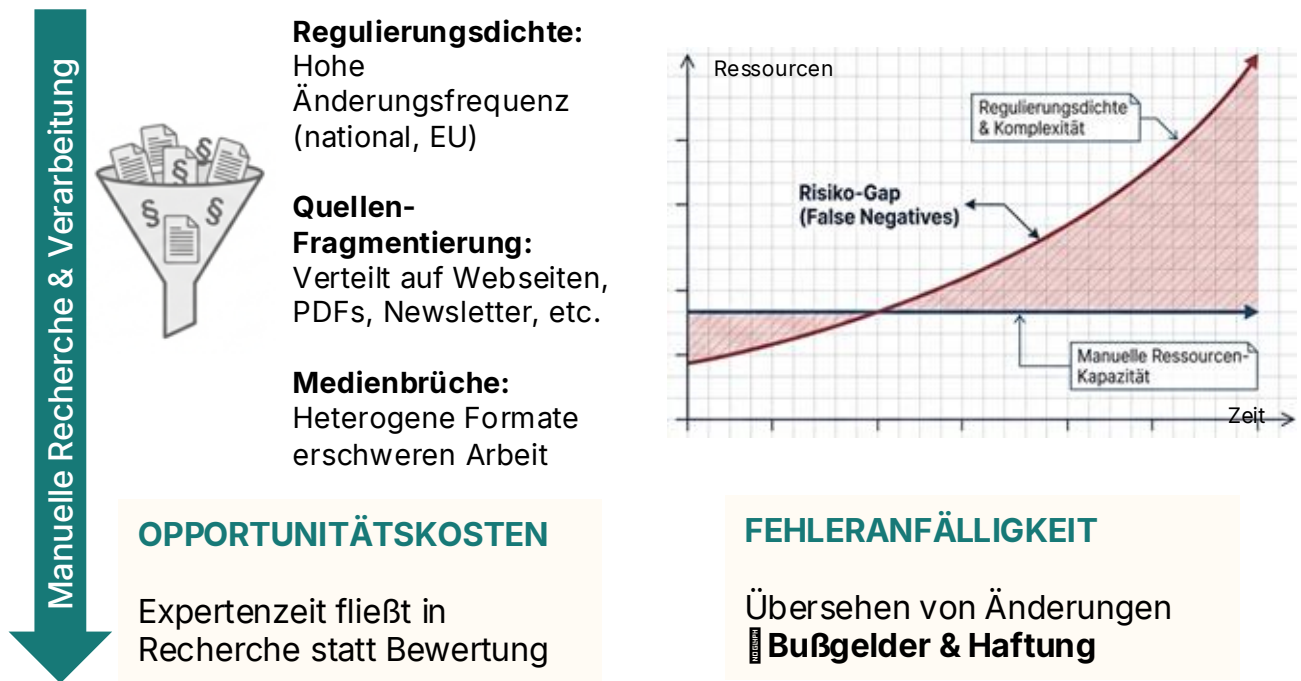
Manuelle Recherche & Verarbeitung

**Regulierungsdichte:**
Hohe Änderungsfrequenz (national, EU)

**Quellen-Fragmentierung:**
Verteilt auf Webseiten, PDFs, Newsletter, etc.

**Medienbrüche:**
Heterogene Formate erschweren Arbeit

Ressourcen
Regulierungsdichte & Komplexität
Risiko-Gap (False Negatives)
Manuelle Ressourcen-Kapazität
Zeit

OPPORTUNITÄTSKOSTEN

Expertenzeit fließt in Recherche statt Bewertung

FEHLERANFÄLLIGKEIT

Übersehen von Änderungen
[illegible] **Bußgelder & Haftung**